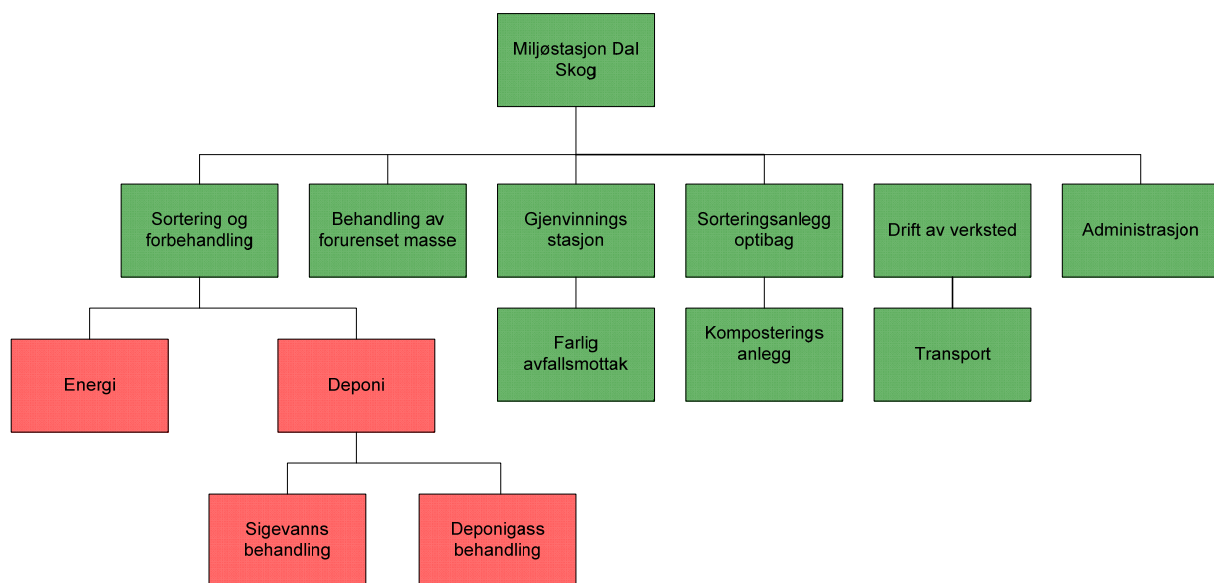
Miljøstasjon Dal Skog

Sortering og forbehandling

Behandling av forurenset masse

Gjenvinnings stasjon

Sorteringsanlegg optibag

Drift av verksted

Administrasjon

Energi

Deponi

Farlig avfallsmottak

Komposterings anlegg

Transport

Sigevanns behandling

Deponigass behandling